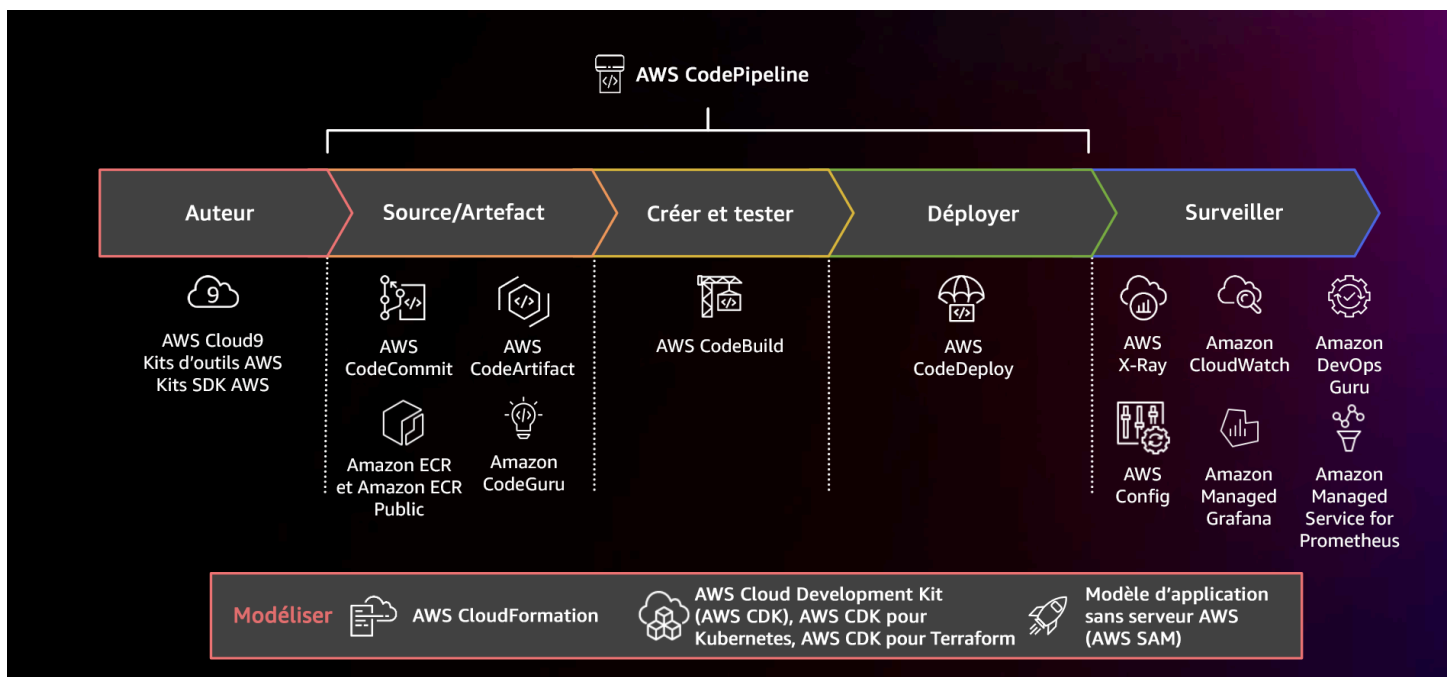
AWS CodePipeline

Auteur

Source/Artefact

Créer et tester

Déployer

Surveiller

AWS Cloud9
Kits d'outils AWS
Kits SDK AWS

AWS CodeCommit

AWS CodeArtifact

Amazon ECR et Amazon ECR Public

Amazon CodeGuru

AWS CodeBuild

AWS CodeDeploy

AWS X-Ray

Amazon CloudWatch

Amazon DevOps Guru

AWS Config

Amazon Managed Grafana

Amazon Managed Service for Prometheus

Modéliser

AWS CloudFormation

AWS Cloud Development Kit (AWS CDK), AWS CDK pour Kubernetes, AWS CDK pour Terraform

Modèle d'application sans serveur AWS (AWS SAM)